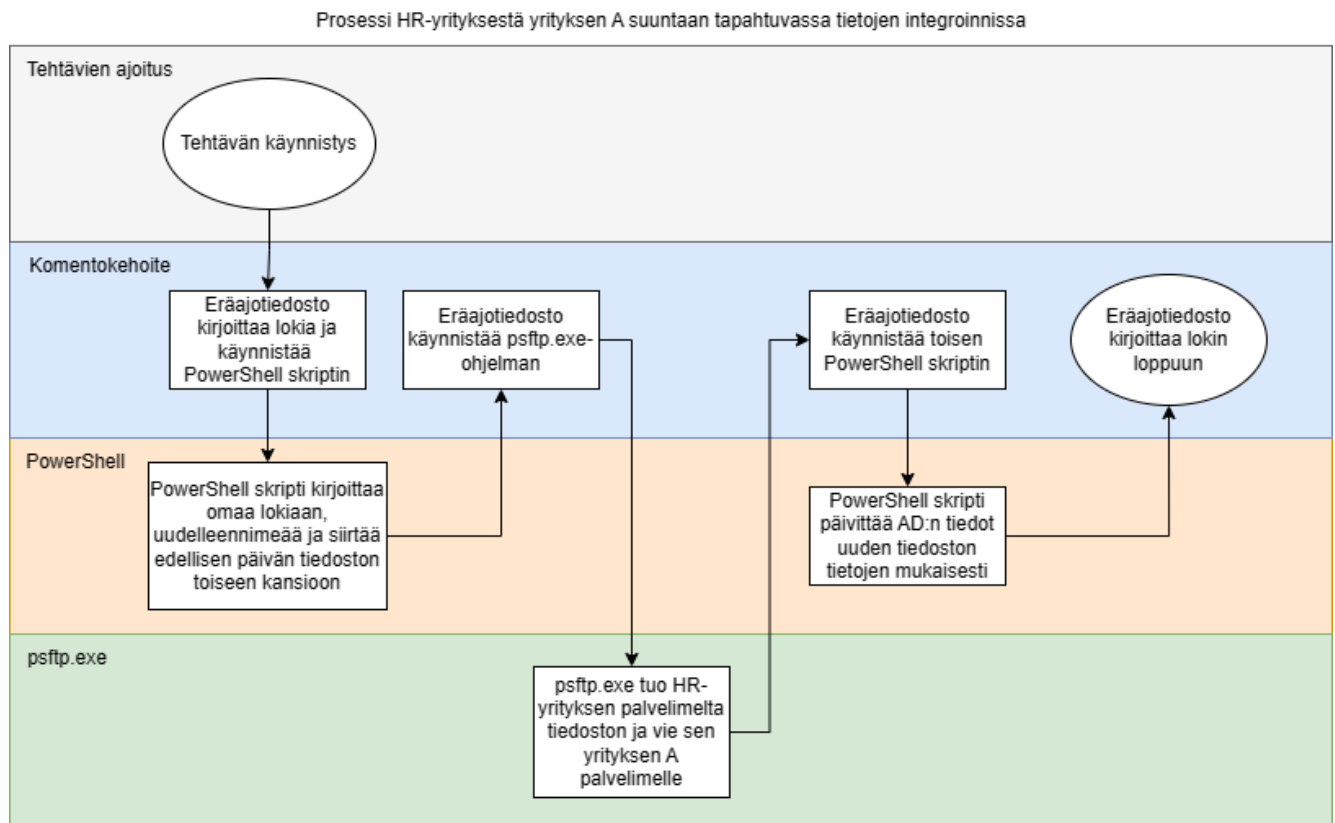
Prosessi HR-yrityksestä yrityksen A suuntaan tapahtuvassa tietojen integroinnissa

Tehtävien ajoitus

Tehtävän käynnistys

Komentokehoite

Eräajotiedosto kirjoittaa lokia ja käynnistää PowerShell skriptin

Eräajotiedosto käynnistää psftp.exe-ohjelman

Eräajotiedosto käynnistää toisen PowerShell skriptin

Eräajotiedosto kirjoittaa lokin loppuun

PowerShell

PowerShell skripti kirjoittaa omaa lokiaan, uudelleennimeää ja siirtää edellisen päivän tiedoston toiseen kansioon

PowerShell skripti päivittää AD:n tiedot uuden tiedoston tietojen mukaisesti

psftp.exe

psftp.exe tuo HR-yrityksen palvelimelta tiedoston ja vie sen yrityksen A palvelimelle